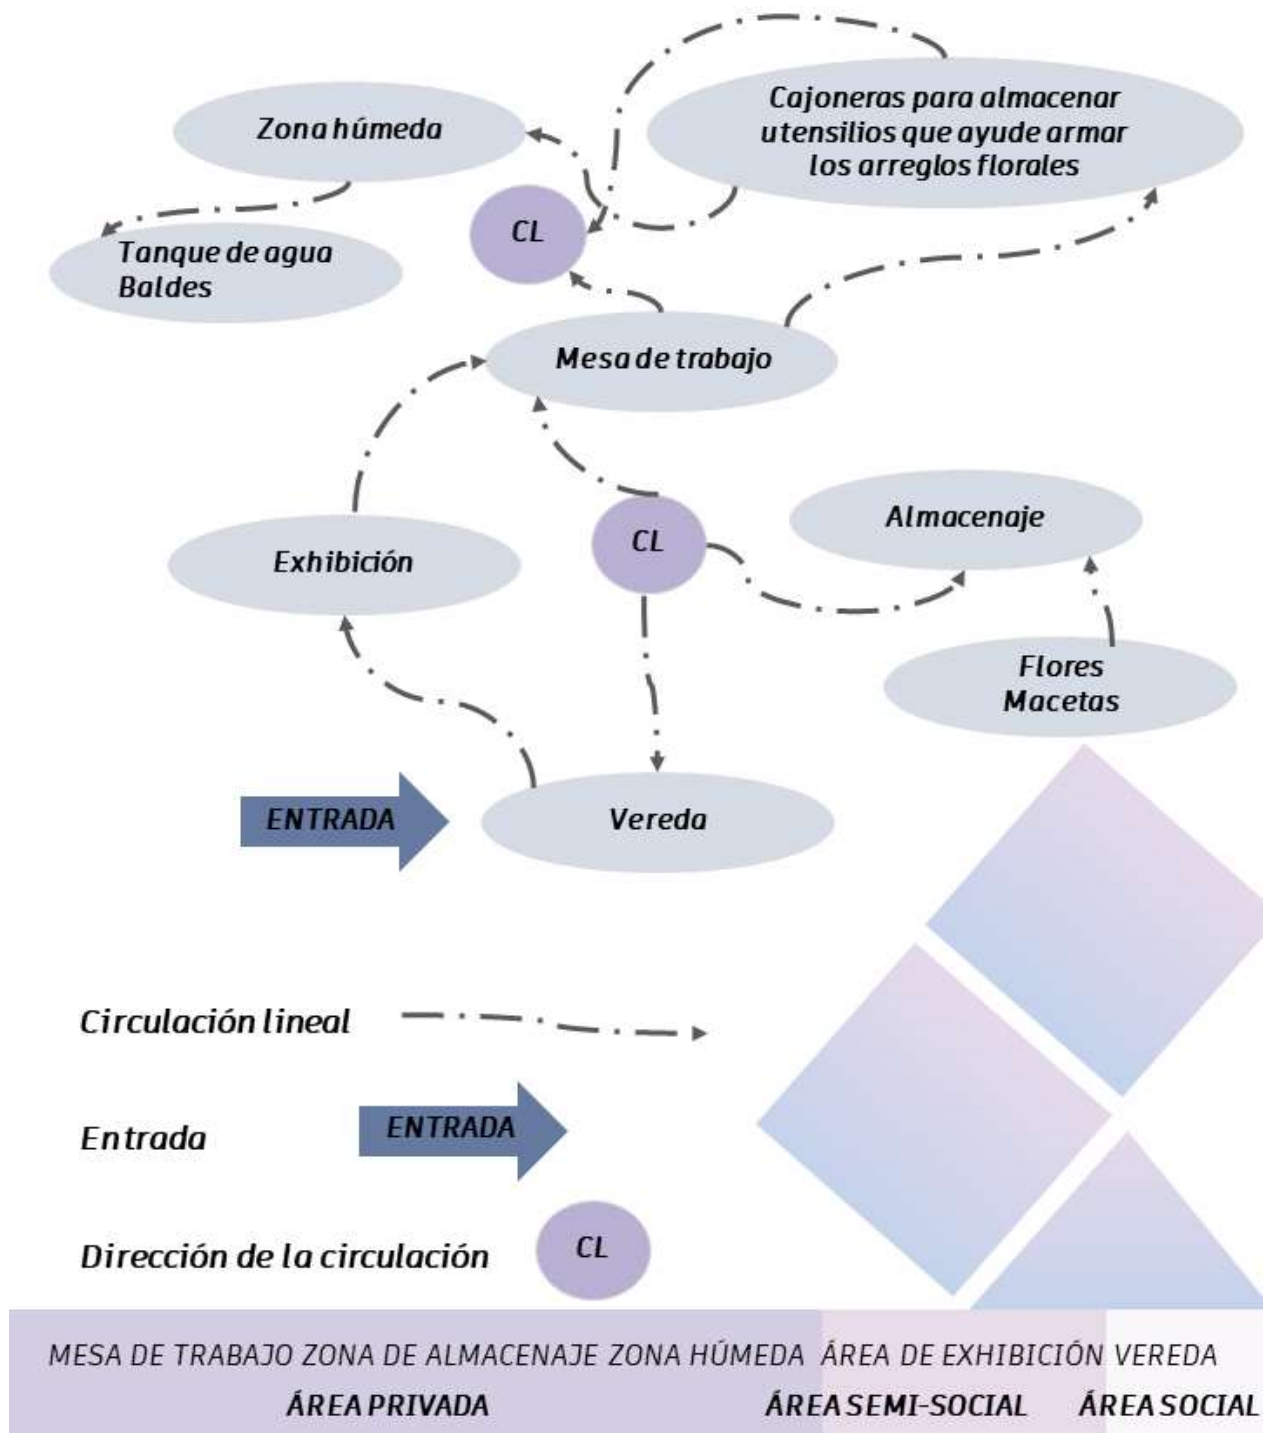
Zona húmeda

Cajoneras para almacenar utensilios que ayude armar los arreglos florales

CL

Tanque de agua
Baldes

Mesa de trabajo

Almacenaje

CL

Exhibición

Flores
Macetas

ENTRADA

Vereda

Circulación lineal

Entrada

ENTRADA

Dirección de la circulación

CL

MESA DE TRABAJO ZONA DE ALMACENAJE ZONA HÚMEDA ÁREA DE EXHIBICIÓN VEREDA

ÁREA PRIVADA

ÁREA SEMI-SOCIAL

ÁREA SOCIAL